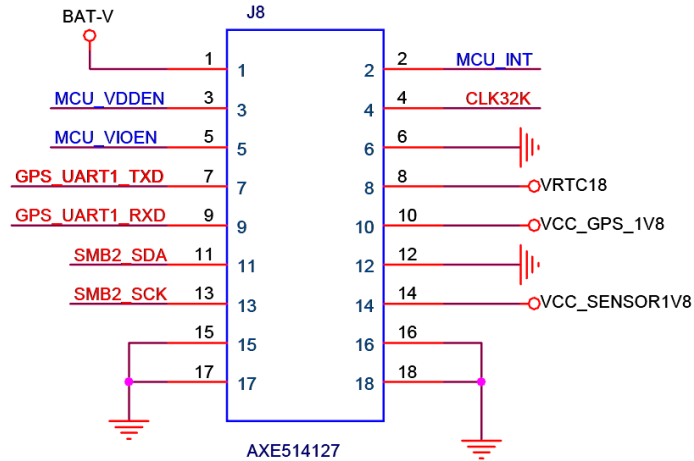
BAT-V
J8
1 1
2 2 MCU_INT
MCU_VDDEN 3 3
4 4 CLK32K
MCU_VIOEN 5 5
6 6
GPS_UART1_TXD 7 7
8 8 VRTC18
GPS_UART1_RXD 9 9
10 10 VCC_GPS_1V8
SMB2_SDA 11 11
12 12
SMB2_SCK 13 13
14 14 VCC_SENSOR1V8
15 15
16 16
17 17
18 18
AXE514127